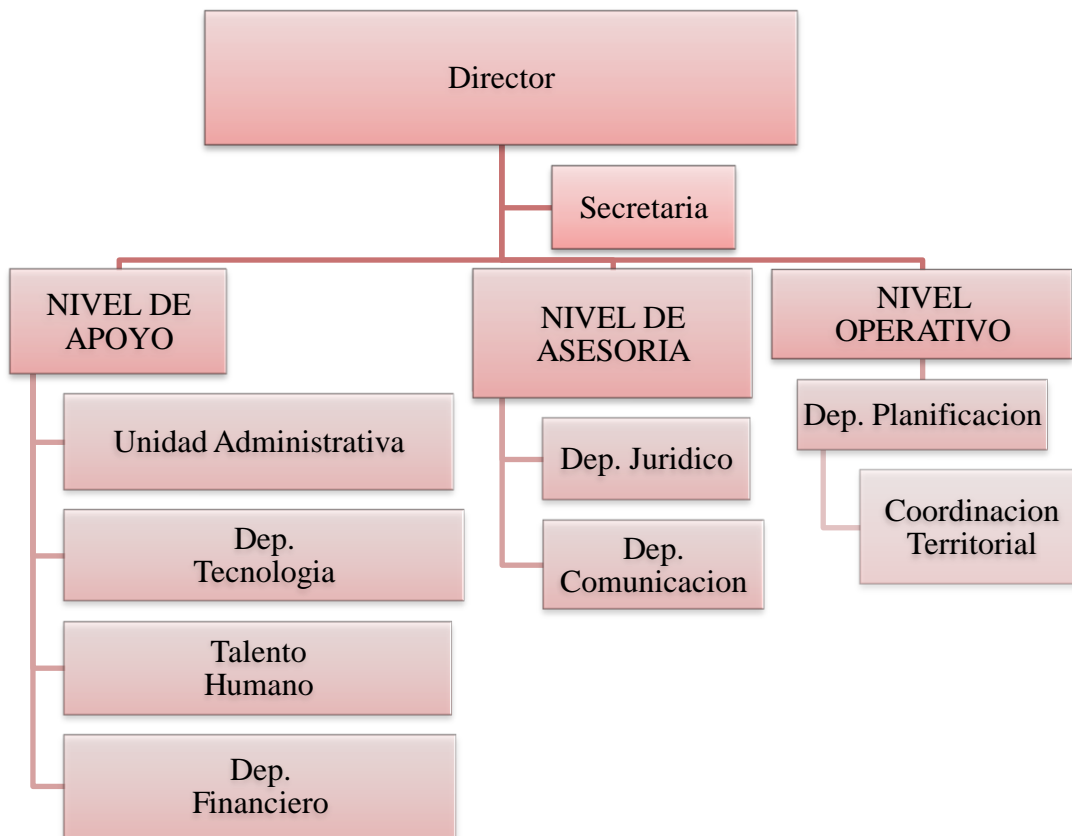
Director

Secretaria

NIVEL DE APOYO

Unidad Administrativa

Dep. Tecnologia

Talento Humano

Dep. Financiero

NIVEL DE ASESORIA

Dep. Juridico

Dep. Comunicacion

NIVEL OPERATIVO

Dep. Planificacion

Coordinacion Territorial